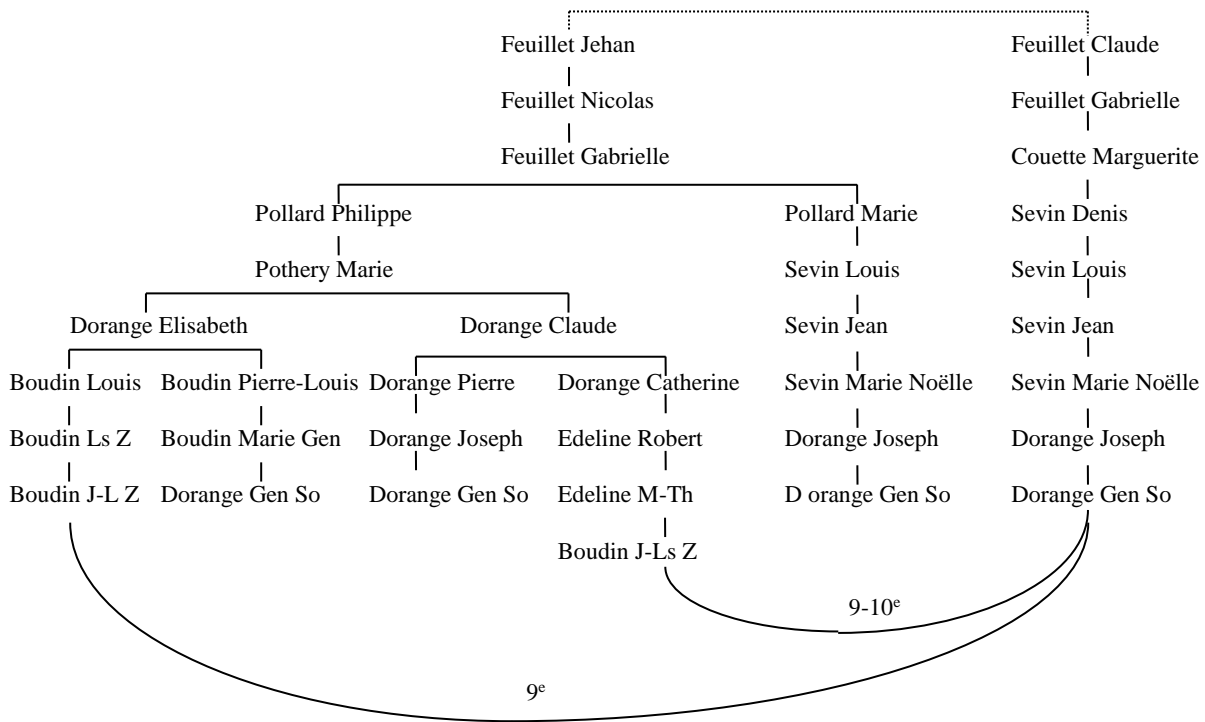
Feuillet Jehan
Feuillet Nicolas
Feuillet Gabrielle

Pollard Philippe
Pothery Marie

Dorange Elisabeth

Boudin Louis
Boudin Ls Z
Boudin J-L Z

Boudin Pierre-Louis
Boudin Marie Gen
Dorange Gen So

Dorange Claude

Dorange Pierre
Dorange Joseph
Dorange Gen So

Dorange Catherine
Edeline Robert
Edeline M-Th
Boudin J-Ls Z

Pollard Marie
Sevin Louis
Sevin Jean
Sevin Marie Noëlle
Dorange Joseph
D orange Gen So

Feuillet Claude
Feuillet Gabrielle
Couette Marguerite
Sevin Denis
Sevin Louis
Sevin Jean
Sevin Marie Noëlle
Dorange Joseph
Dorange Gen So

9-10$^{e}$

9$^{e}$